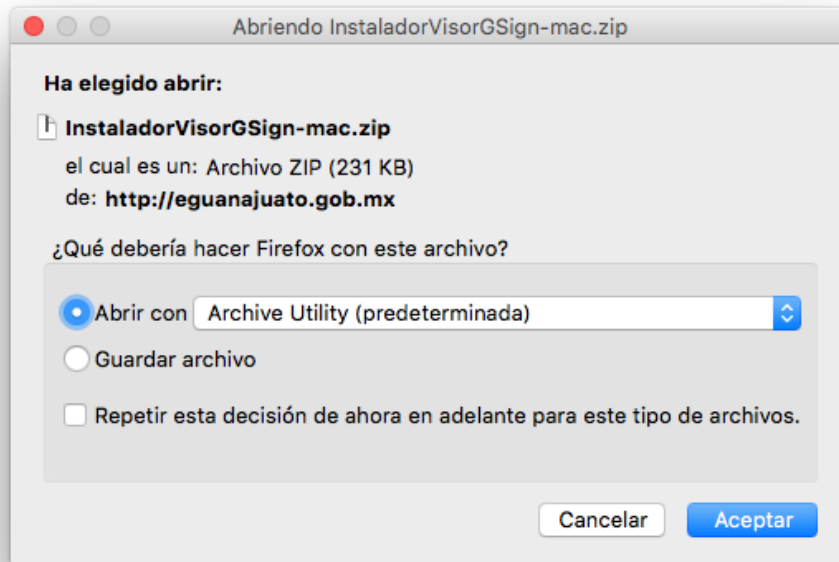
Abriendo InstaladorVisorGSign-mac.zip

Ha elegido abrir:

InstaladorVisorGSign-mac.zip

el cual es un: Archivo ZIP (231 KB)

de: http://eguanajuato.gob.mx

¿Qué debería hacer Firefox con este archivo?

Abrir con Archive Utility (predeterminada)

Guardar archivo

Repetir esta decisión de ahora en adelante para este tipo de archivos.

Cancelar

Aceptar